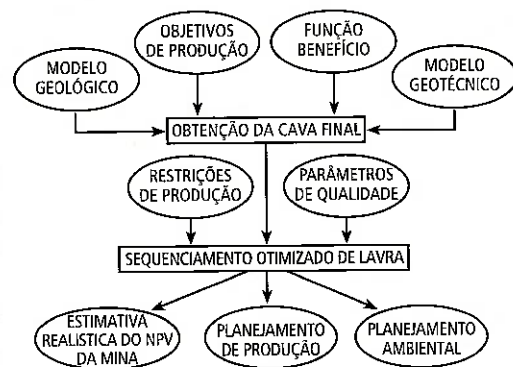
OBJETIVOS DE PRODUÇÃO

FUNÇÃO BENEFÍCIO

MODELO GEOLÓGICO

MODELO GEOTÉCNICO

OBTENÇÃO DA CAVA FINAL

RESTRIÇÕES DE PRODUÇÃO

PARÂMETROS DE QUALIDADE

SEQUENCIAMENTO OTIMIZADO DE LAVRA

ESTIMATIVA REALÍSTICA DO NPV DA MINA

PLANEJAMENTO DE PRODUÇÃO

PLANEJAMENTO AMBIENTAL